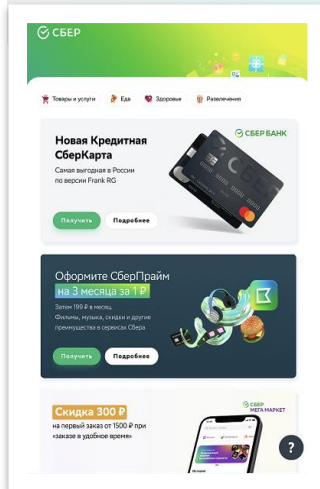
СБЕР

Товары и услуги
Еда
Здоровье
Развлечения

Новая Кредитная СберКарта
Самая выгодная в России по версии Frank RG
СБЕР БАНК
Получить
Подробнее

Оформите СберПрайм на 3 месяца за 1 ₽
Затем 199 ₽ в месяц.
Фильмы, музыка, скидки и другие преимущества в сервисах Сбера
Получить
Подробнее

Скидка 300 ₽
на первый заказ от 1500 ₽ при «заказе в удобное время»
СБЕР МЕГА МАРКЕТ
?